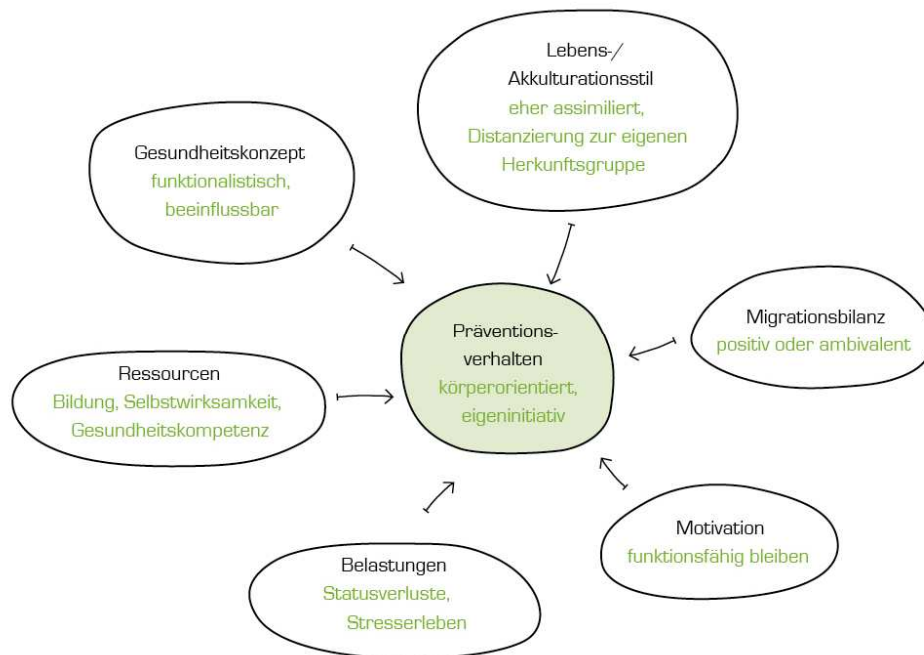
Lebens-/
Akkulturationsstil
eher assimiliert,
Distanzierung zur eigenen
Herkunftsgruppe

Gesundheitskonzept
funktionalistisch,
beeinflussbar

Präventionsverhalten
körperorientiert,
eigeninitiativ

Migrationsbilanz
positiv oder ambivalent

Ressourcen
Bildung, Selbstwirksamkeit,
Gesundheitskompetenz

Motivation
funktionsfähig bleiben

Belastungen
Statusverluste,
Stresserleben